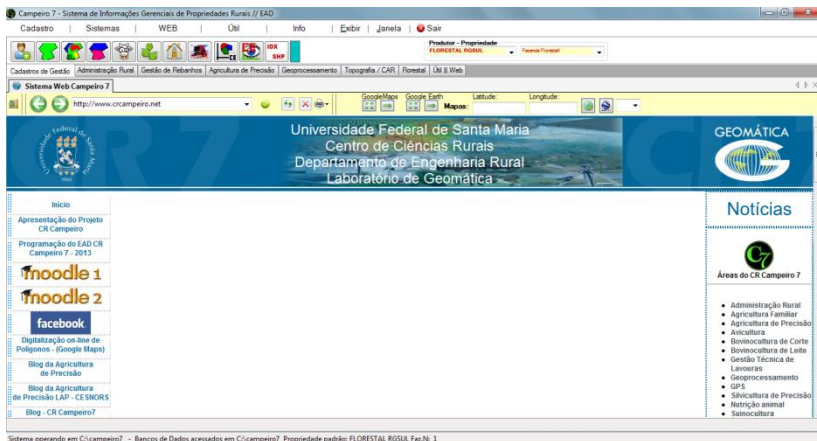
Campeiro 7 - Sistema de Informações Gerenciais de Propriedades Rurais // EAD

Cadastro | Sistemas | WEB | Útil | Info | Exibir | Janela | Sair

IDX SHP

Produtor - Propriedade
FLORESTAL RGSUL
Fazenda Florestal

Cadastros de Gestão | Administração Rural | Gestão de Rebanhos | Agricultura de Precisão | Geoprocessamento | Topografia / CAR | Florestal | Útil & Web

Sistema Web Campeiro 7

http://www.crcampeiro.net

GoogleMaps | Google Earth | Mapas: | Latitude: | Longitude:

Universidade Federal de Santa Maria
Centro de Ciências Rurais
Departamento de Engenharia Rural
Laboratório de Geomática

Universidade Federal de Santa Maria

GEOMÁTICA

Início

Apresentação do Projeto CR Campeiro

Programação do EAD CR Campeiro 7 - 2013

moodle 1

moodle 2

facebook

Digitalização on-line de Polígonos - (Google Maps)

Blog da Agricultura de Precisão

Blog da Agricultura de Precisão LAP - CESNORS

Blog - CR Campeiro7

Notícias

C7

Áreas do CR Campeiro 7

- Administração Rural
- Agricultura Familiar
- Agricultura de Precisão
- Avicultura
- Bovinocultura de Corte
- Bovinocultura de Leite
- Gestão Técnica de Lavouras
- Geoprocessamento
- GPS
- Silvicultura de Precisão
- Nutrição animal
- Suinocultura

Sistema operando em C:\campeiro7 - Bancos de Dados acessados em C:\campeiro7 Propriedade padrão: FLORESTAL RGSUL Faz.N: 1